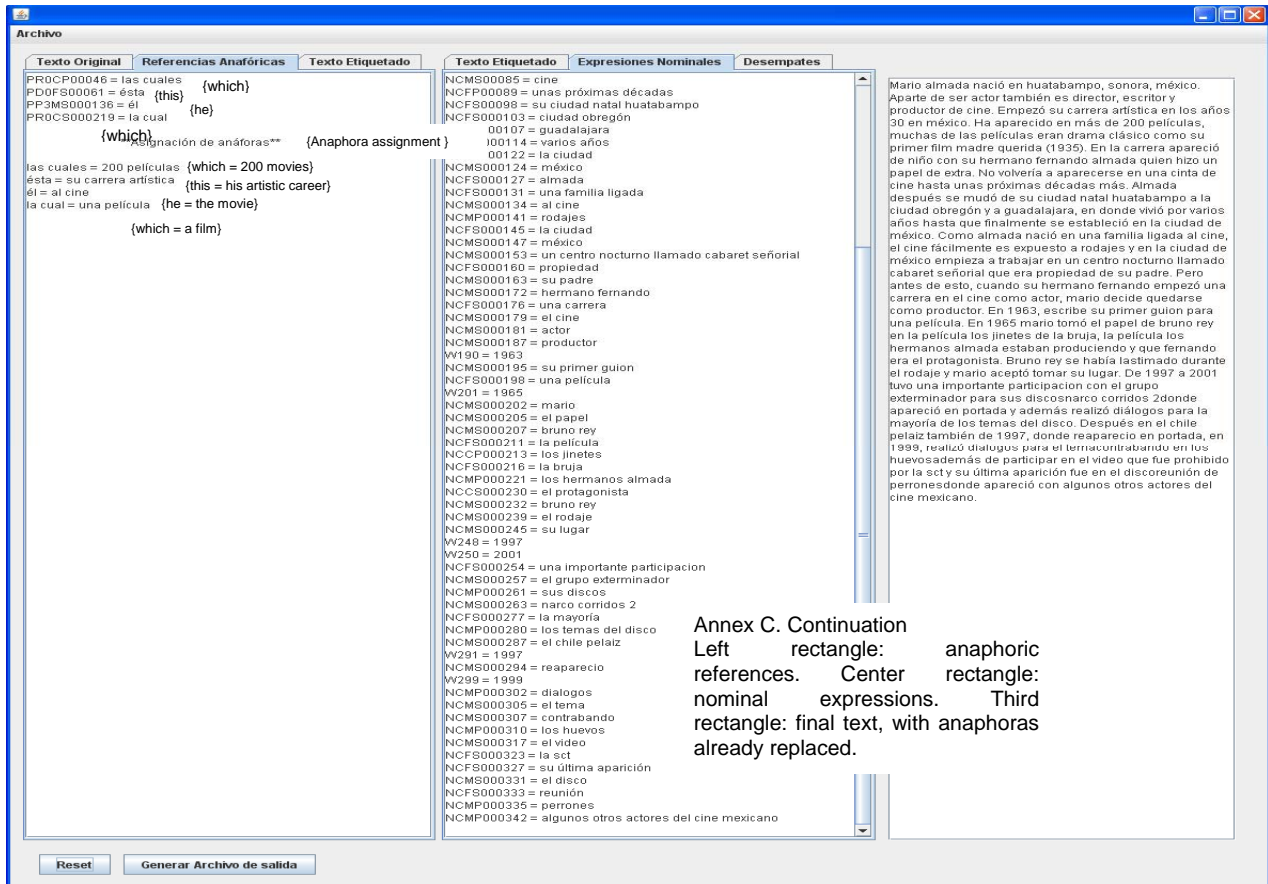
Archivo

Texto Original | Referencias Anafóricas | Texto Etiquetado

PR0CP00046 = las cuales {which}
PD0FS00061 = ésta {this}
PP3MS000136 = él {he}
PR0CS000219 = la cual
{which} **Asignación de anáforas** {Anaphora assignment}

las cuales = 200 películas {which = 200 movies}
ésta = su carrera artística {this = his artistic career}
él = al cine
la cual = una película {he = the movie}
{which = a film}

Texto Etiquetado | Expresiones Nominales | Desempates

NCMS00085 = cine
NCFP00089 = unas próximas décadas
NCFS00098 = su ciudad natal huatabampo
NCFS000103 = ciudad obregón
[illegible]00107 = guadalajara
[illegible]00114 = varios años
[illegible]00122 = la ciudad
NCMS000124 = méxico
NCMS000127 = almada
NCFS000131 = una familia ligada
NCMS000134 = al cine
NCMP000141 = rodajes
NCFS000145 = la ciudad
NCMS000147 = méxico
NCMS000153 = un centro nocturno llamado cabaret señorial
NCFS000160 = propiedad
NCMS000163 = su padre
NCMS000172 = hermano fernando
NCFS000176 = una carrera
NCMS000179 = el cine
NCMS000181 = actor
NCMS000187 = productor
W190 = 1963
NCMS000195 = su primer guion
NCFS000198 = una película
W201 = 1965
NCMS000202 = mario
NCMS000205 = el papel
NCMS000207 = bruno rey
NCFS000211 = la película
NCCP000213 = los jinetes
NCFS000216 = la bruja
NCMP000221 = los hermanos almada
NCCS000230 = el protagonista
NCMS000232 = bruno rey
NCMS000239 = el rodaje
NCMS000245 = su lugar
W248 = 1997
W250 = 2001
NCFS000254 = una importante participacion
NCMS000257 = el grupo exterminador
NCMP000261 = sus discos
NCMS000263 = narco corridos 2
NCFS000277 = la mayoría
NCMP000280 = los temas del disco
NCMS000287 = el chile pelaiz
W291 = 1997
NCMS000294 = reaparecio
W299 = 1999
NCMP000302 = dialogos
NCMS000305 = el tema
NCMS000307 = contrabando
NCMP000310 = los huevos
NCMS000317 = el video
NCFS000323 = la sct
NCFS000327 = su última aparición
NCMS000331 = el disco
NCFS000333 = reunión
NCMP000335 = perrones
NCMP000342 = algunos otros actores del cine mexicano

Mario almada nació en huatabampo, sonora, méxico. Aparte de ser actor también es director, escritor y productor de cine. Empezó su carrera artística en los años 30 en méxico. Ha aparecido en más de 200 películas, muchas de las películas eran drama clásico como su primer film madre querida (1935). En la carrera apareció de niño con su hermano fernando almada quien hizo un papel de extra. No volvería a aparecerse en una cinta de cine hasta unas próximas décadas más. Almada después se mudó de su ciudad natal huatabampo a la ciudad obregón y a guadalajara, en donde vivió por varios años hasta que finalmente se estableció en la ciudad de méxico. Como almada nació en una familia ligada al cine, el cine fácilmente es expuesto a rodajes y en la ciudad de méxico empieza a trabajar en un centro nocturno llamado cabaret señorial que era propiedad de su padre. Pero antes de esto, cuando su hermano fernando empezó una carrera en el cine como actor, mario decide quedarse como productor. En 1963, escribe su primer guion para una película. En 1965 mario tomó el papel de bruno rey en la película los jinetes de la bruja, la película los hermanos almada estaban produciendo y que fernando era el protagonista. Bruno rey se había lastimado durante el rodaje y mario aceptó tomar su lugar. De 1997 a 2001 tuvo una importante participacion con el grupo exterminador para sus discosnarco corridos 2donde apareció en portada y además realizó diálogos para la mayoría de los temas del disco. Después en el chile pelaiz también de 1997, donde reaparecio en portada, en 1999, realizó dialogos para el temacontrabando en los huevosademás de participar en el video que fue prohibido por la sct y su última aparición fue en el discoreunión de perronesdonde apareció con algunos otros actores del cine mexicano.

Annex C. Continuation
Left rectangle: anaphoric references. Center rectangle: nominal expressions. Third rectangle: final text, with anaphoras already replaced.

Reset | Generar Archivo de salida